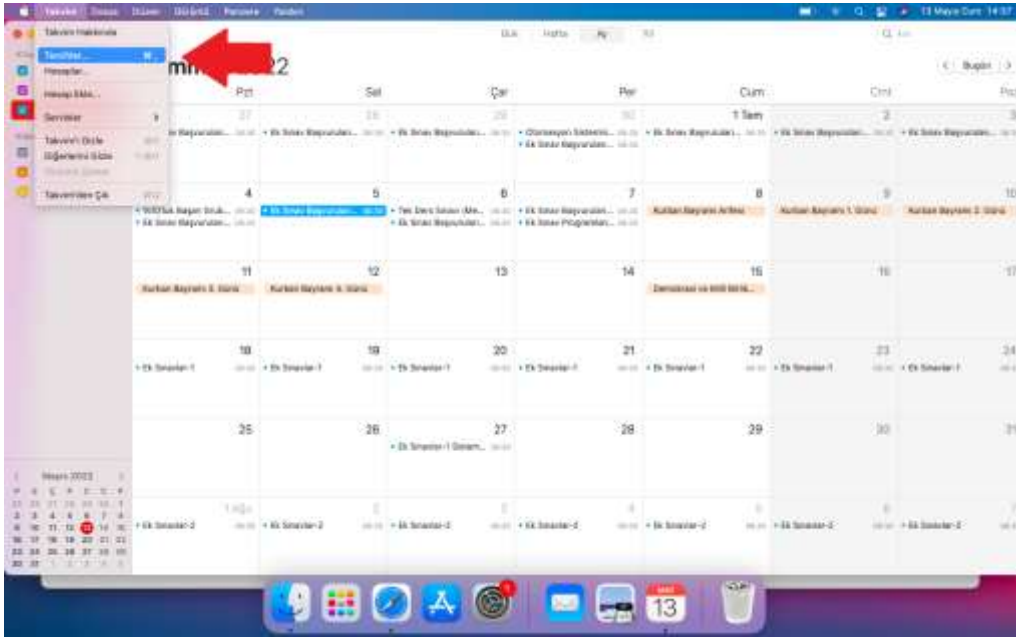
Takvim Dosya Düzen Görüntü Pencere Yardım

13 Mayıs Cum 14:37

Takvim Hakkında
Tercihler...
Hesaplar...
Hesap Ekle...
Servisler
Takvim'i Gizle
Diğerlerini Gizle
Tümünü Göster
Takvim'den Çık

Gün Hafta Ay Yıl

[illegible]mm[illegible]22

< Bugün >

| Pzt | Sal | Çar | Per | Cum | Cmt | Paz |
|---|---|---|---|---|---|---|
| 27 • Ek Sınav Başvuruları... | 28 • Ek Sınav Başvuruları... | 29 • Ek Sınav Başvuruları... | 30 • Otomasyon Sistemi... • Ek Sınav Başvuruları... | 1 Tem • Ek Sınav Başvuruları... | 2 • Ek Sınav Başvuruları... | 3 • Ek Sınav Başvuruları... |
| 4 • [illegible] • Ek Sınav Başvuruları... | 5 • Ek Sınav Başvuruları... | 6 • Tek Ders Sınavı (Me... • Ek Sınav Başvuruları... | 7 • Ek Sınav Başvuruları... • Ek Sınav Programları... | 8 Kurban Bayramı Arifesi | 9 Kurban Bayramı 1. Günü | 10 Kurban Bayramı 2. Günü |
| 11 Kurban Bayramı 3. Günü | 12 Kurban Bayramı 4. Günü | 13 | 14 | 15 Demokrasi ve Millî Birlik... | 16 | 17 |
| 18 • Ek Sınavlar-1 | 19 • Ek Sınavlar-1 | 20 • Ek Sınavlar-1 | 21 • Ek Sınavlar-1 | 22 • Ek Sınavlar-1 | 23 • Ek Sınavlar-1 | 24 • Ek Sınavlar-1 |
| 25 | 26 | 27 • Ek Sınavlar-1 Sonam... | 28 | 29 | 30 | 31 |
| 1 Ağu • Ek Sınavlar-2 | 2 • Ek Sınavlar-2 | 3 • Ek Sınavlar-2 | 4 • Ek Sınavlar-2 | 5 • Ek Sınavlar-2 | 6 • Ek Sınavlar-2 | 7 • Ek Sınavlar-2 |

Mayıs 2022

13